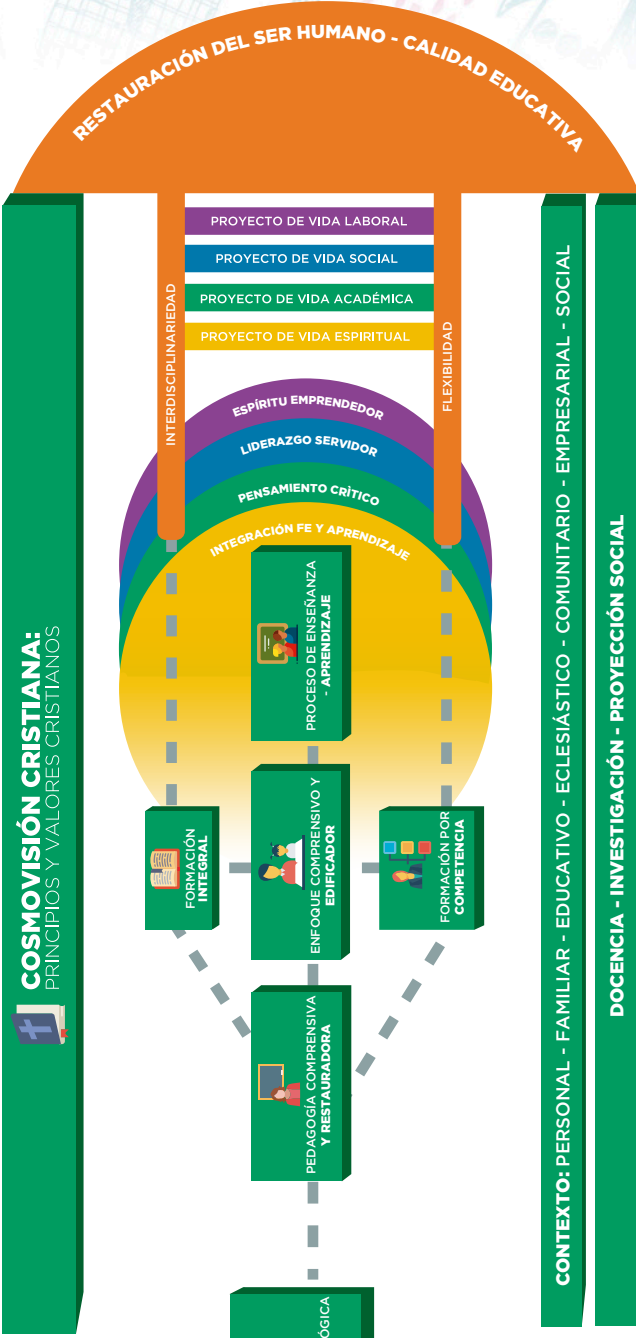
RESTAURACIÓN DEL SER HUMANO - CALIDAD EDUCATIVA

PROYECTO DE VIDA LABORAL
PROYECTO DE VIDA SOCIAL
PROYECTO DE VIDA ACADÉMICA
PROYECTO DE VIDA ESPIRITUAL

INTERDISCIPLINARIEDAD
FLEXIBILIDAD

ESPÍRITU EMPRENDEDOR
LIDERAZGO SERVIDOR
PENSAMIENTO CRÍTICO
INTEGRACIÓN FE Y APRENDIZAJE

PROCESO DE ENSEÑANZA - APRENDIZAJE

FORMACIÓN INTEGRAL
ENFOQUE COMPRENSIVO Y EDIFICADOR
FORMACIÓN POR COMPETENCIA

PEDAGOGÍA COMPRENSIVA Y RESTAURADORA

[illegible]ÓGICA

COSMOVISIÓN CRISTIANA:
PRINCIPIOS Y VALORES CRISTIANOS

CONTEXTO: PERSONAL - FAMILIAR - EDUCATIVO - ECLESIÁSTICO - COMUNITARIO - EMPRESARIAL - SOCIAL

DOCENCIA - INVESTIGACIÓN - PROYECCIÓN SOCIAL